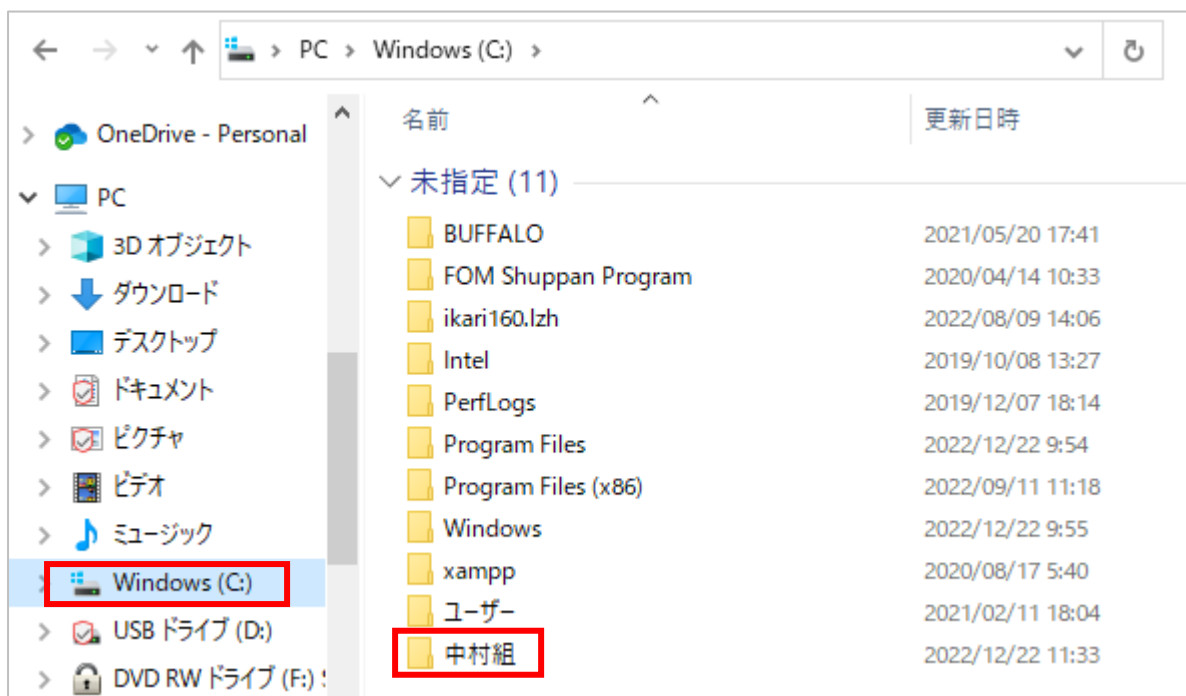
PC > Windows (C:) >

OneDrive - Personal
PC
3D オブジェクト
ダウンロード
デスクトップ
ドキュメント
ピクチャ
ビデオ
ミュージック
Windows (C:)
USB ドライブ (D:)
DVD RW ドライブ (F:)

| 名前 | 更新日時 |
|---|---|
| 未指定 (11) | |
| BUFFALO | 2021/05/20 17:41 |
| FOM Shuppan Program | 2020/04/14 10:33 |
| ikari160.lzh | 2022/08/09 14:06 |
| Intel | 2019/10/08 13:27 |
| PerfLogs | 2019/12/07 18:14 |
| Program Files | 2022/12/22 9:54 |
| Program Files (x86) | 2022/09/11 11:18 |
| Windows | 2022/12/22 9:55 |
| xampp | 2020/08/17 5:40 |
| ユーザー | 2021/02/11 18:04 |
| 中村組 | 2022/12/22 11:33 |